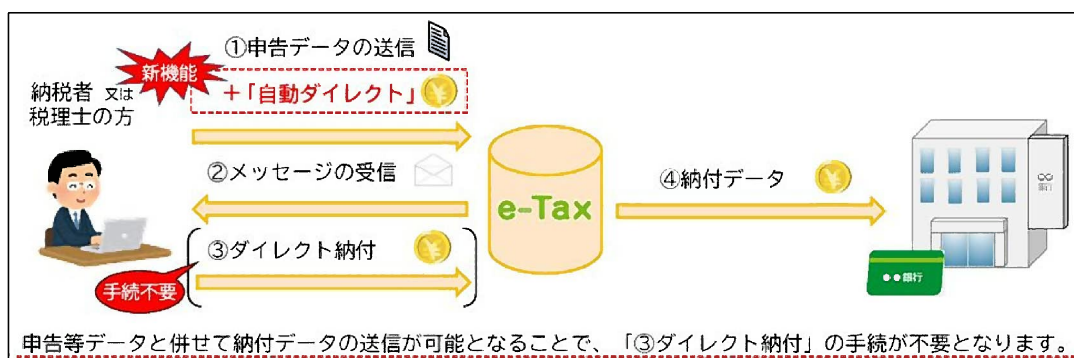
①申告データの送信

新機能

納税者 又は
税理士の方

＋「自動ダイレクト」

②メッセージの受信

e-Tax

④納付データ

③ダイレクト納付

手続不要

銀行

●●銀行

申告等データと併せて納付データの送信が可能となることで、「③ダイレクト納付」の手続が不要となります。